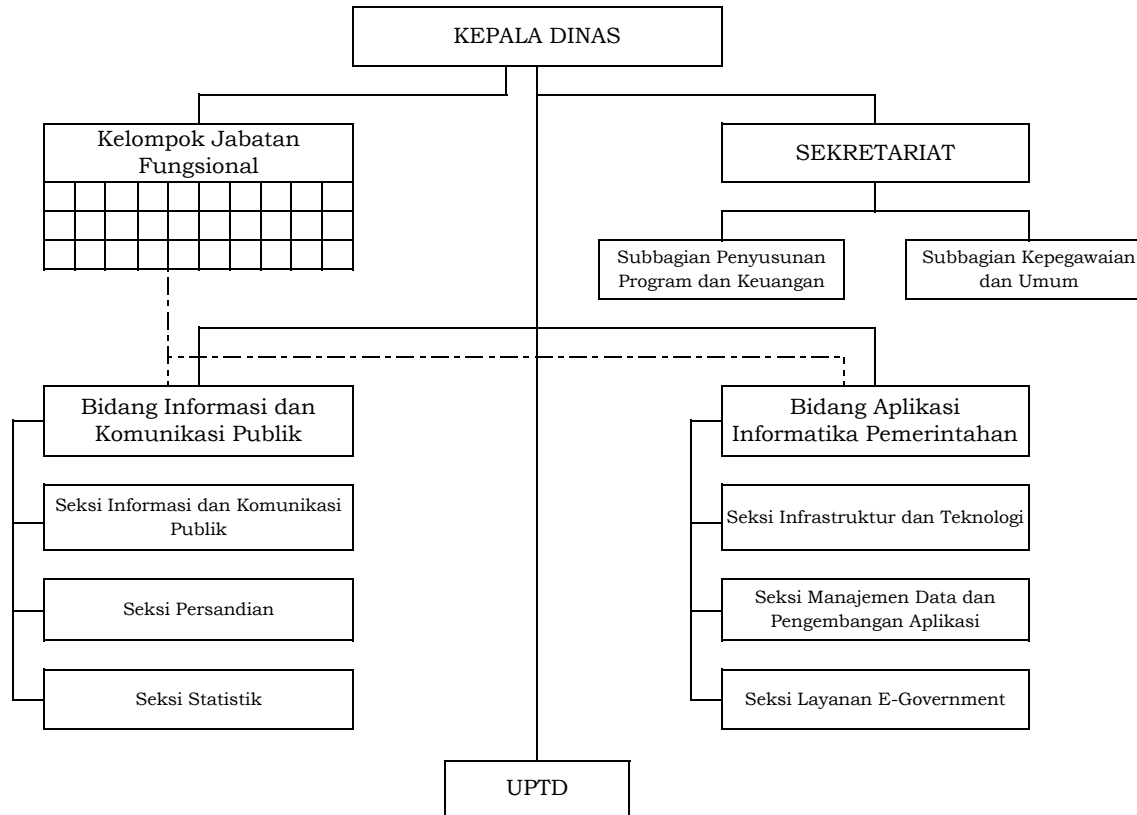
KEPALA DINAS

Kelompok Jabatan Fungsional

SEKRETARIAT

Subbagian Penyusunan Program dan Keuangan

Subbagian Kepegawaian dan Umum

Bidang Informasi dan Komunikasi Publik

Seksi Informasi dan Komunikasi Publik

Seksi Persandian

Seksi Statistik

Bidang Aplikasi Informatika Pemerintahan

Seksi Infrastruktur dan Teknologi

Seksi Manajemen Data dan Pengembangan Aplikasi

Seksi Layanan E-Government

UPTD